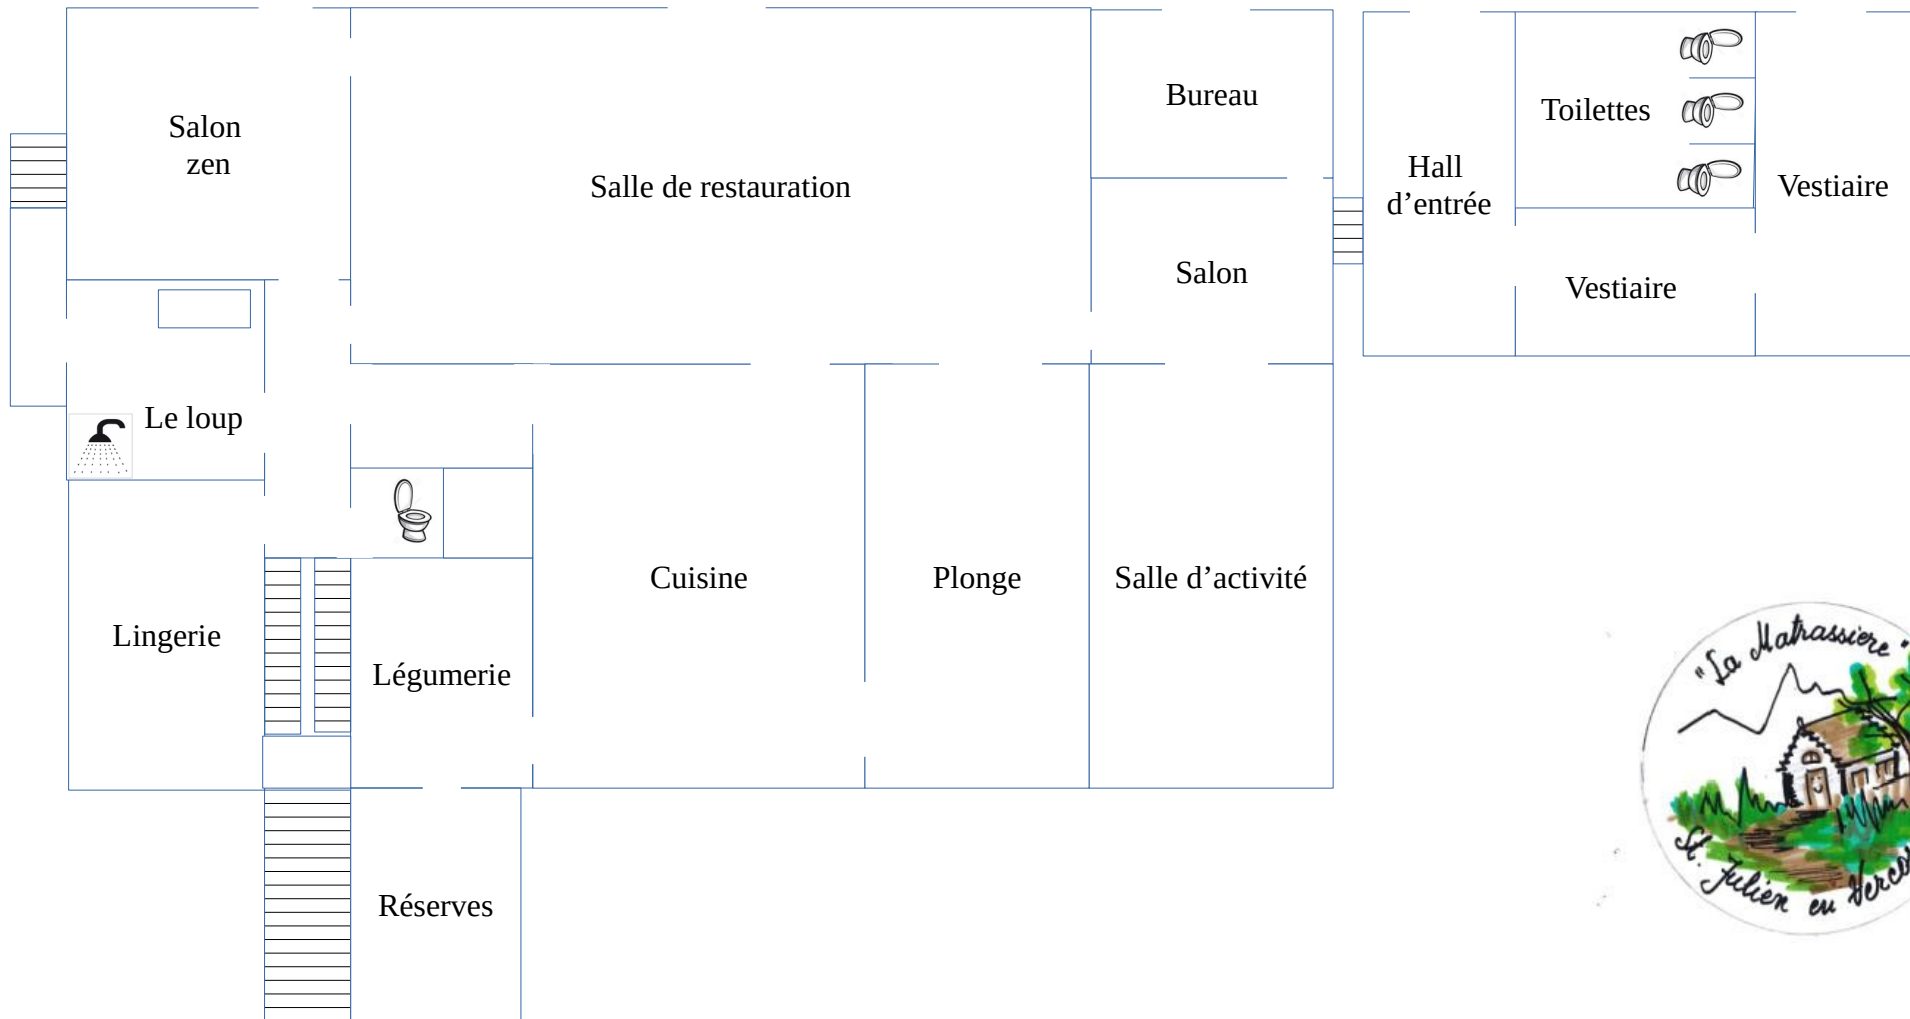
Salon zen

Salle de restauration

Bureau

Toilettes

Hall d’entrée

Vestiaire

Salon

Vestiaire

Le loup

Cuisine

Plonge

Salle d’activité

Lingerie

Légumerie

Réserves

"La Mathassière"
St Julien en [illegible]